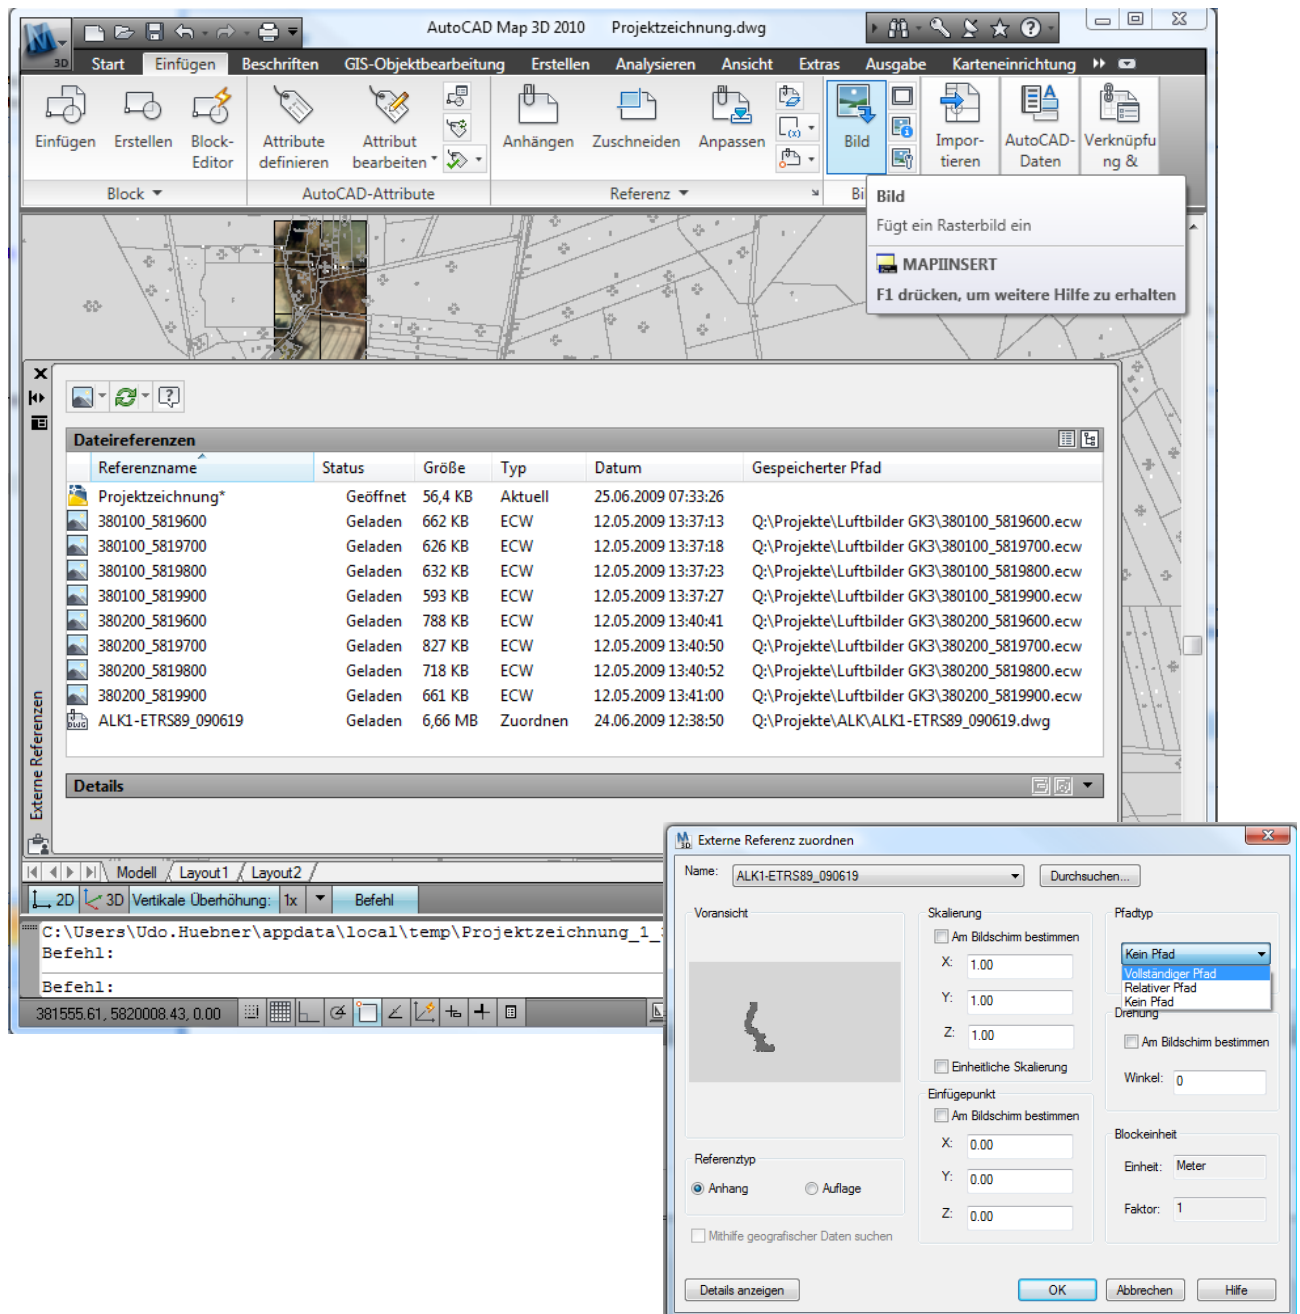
AutoCAD Map 3D 2010 Projektzeichnung.dwg

Start Einfügen Beschriften GIS-Objektbearbeitung Erstellen Analysieren Ansicht Extras Ausgabe Karteneinrichtung

Einfügen Erstellen Block-Editor
Block
Attribute definieren Attribut bearbeiten
AutoCAD-Attribute
Anhängen Zuschneiden Anpassen
Referenz
Bild
Impor-tieren AutoCAD-Daten Verknüpfung &

Bild
Fügt ein Rasterbild ein
MAPIINSERT
F1 drücken, um weitere Hilfe zu erhalten

Dateireferenzen

| Referenzname | Status | Größe | Typ | Datum | Gespeicherter Pfad |
|---|---|---|---|---|---|
| Projektzeichnung* | Geöffnet | 56,4 KB | Aktuell | 25.06.2009 07:33:26 | |
| 380100_5819600 | Geladen | 662 KB | ECW | 12.05.2009 13:37:13 | Q:\Projekte\Luftbilder GK3\380100_5819600.ecw |
| 380100_5819700 | Geladen | 626 KB | ECW | 12.05.2009 13:37:18 | Q:\Projekte\Luftbilder GK3\380100_5819700.ecw |
| 380100_5819800 | Geladen | 632 KB | ECW | 12.05.2009 13:37:23 | Q:\Projekte\Luftbilder GK3\380100_5819800.ecw |
| 380100_5819900 | Geladen | 593 KB | ECW | 12.05.2009 13:37:27 | Q:\Projekte\Luftbilder GK3\380100_5819900.ecw |
| 380200_5819600 | Geladen | 788 KB | ECW | 12.05.2009 13:40:41 | Q:\Projekte\Luftbilder GK3\380200_5819600.ecw |
| 380200_5819700 | Geladen | 827 KB | ECW | 12.05.2009 13:40:50 | Q:\Projekte\Luftbilder GK3\380200_5819700.ecw |
| 380200_5819800 | Geladen | 718 KB | ECW | 12.05.2009 13:40:52 | Q:\Projekte\Luftbilder GK3\380200_5819800.ecw |
| 380200_5819900 | Geladen | 661 KB | ECW | 12.05.2009 13:41:00 | Q:\Projekte\Luftbilder GK3\380200_5819900.ecw |
| ALK1-ETRS89_090619 | Geladen | 6,66 MB | Zuordnen | 24.06.2009 12:38:50 | Q:\Projekte\ALK\ALK1-ETRS89_090619.dwg |

Details
Externe Referenzen

Modell Layout1 Layout2
2D 3D Vertikale Überhöhung: 1x Befehl
C:\Users\Udo.Huebner\appdata\local\temp\Projektzeichnung_1_
Befehl:
Befehl:
381555.61, 5820008.43, 0.00

Externe Referenz zuordnen
Name: ALK1-ETRS89_090619 Durchsuchen...
Voransicht
Skalierung
Am Bildschirm bestimmen
X: 1.00
Y: 1.00
Z: 1.00
Einheitliche Skalierung
Einfügepunkt
Am Bildschirm bestimmen
X: 0.00
Y: 0.00
Z: 0.00
Pfadtyp
Kein Pfad
Vollständiger Pfad
Relativer Pfad
Kein Pfad
Drehung
Am Bildschirm bestimmen
Winkel: 0
Blockeinheit
Einheit: Meter
Faktor: 1
Referenztyp
Anhang Auflage
Mithilfe geografischer Daten suchen
Details anzeigen OK Abbrechen Hilfe